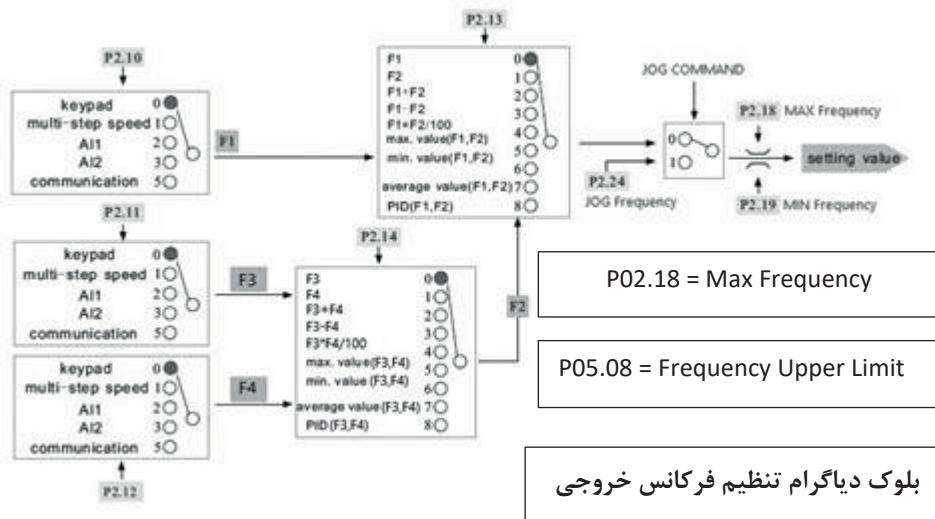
P2.13

P2.10

keypad 0
multi-step speed 1
AI1 2
AI2 3
communication 5

F1

F1 0
F2 1
F1+F2 2
F1-F2 3
F1+F2/100 4
max. value(F1,F2) 5
min. value(F1,F2) 6
average value(F1,F2) 7
PID(F1,F2) 8

JOG COMMAND

0
1

P2.18 MAX Frequency

setting value

P2.24
JOG Frequency

P2.19 MIN Frequency

P2.11

keypad 0
multi-step speed 1
AI1 2
AI2 3
communication 5

P2.14

F3

F3 0
F4 1
F3+F4 2
F3-F4 3
F3*F4/100 4
max. value(F3,F4) 5
min. value (F3,F4) 6
average value(F3,F4) 7
PID(F3,F4) 8

F2

keypad 0
multi-step speed 1
AI1 2
AI2 3
communication 5

F4

P2.12

P02.18 = Max Frequency

P05.08 = Frequency Upper Limit

بلوک دیاگرام تنظیم فرکانس خروجی